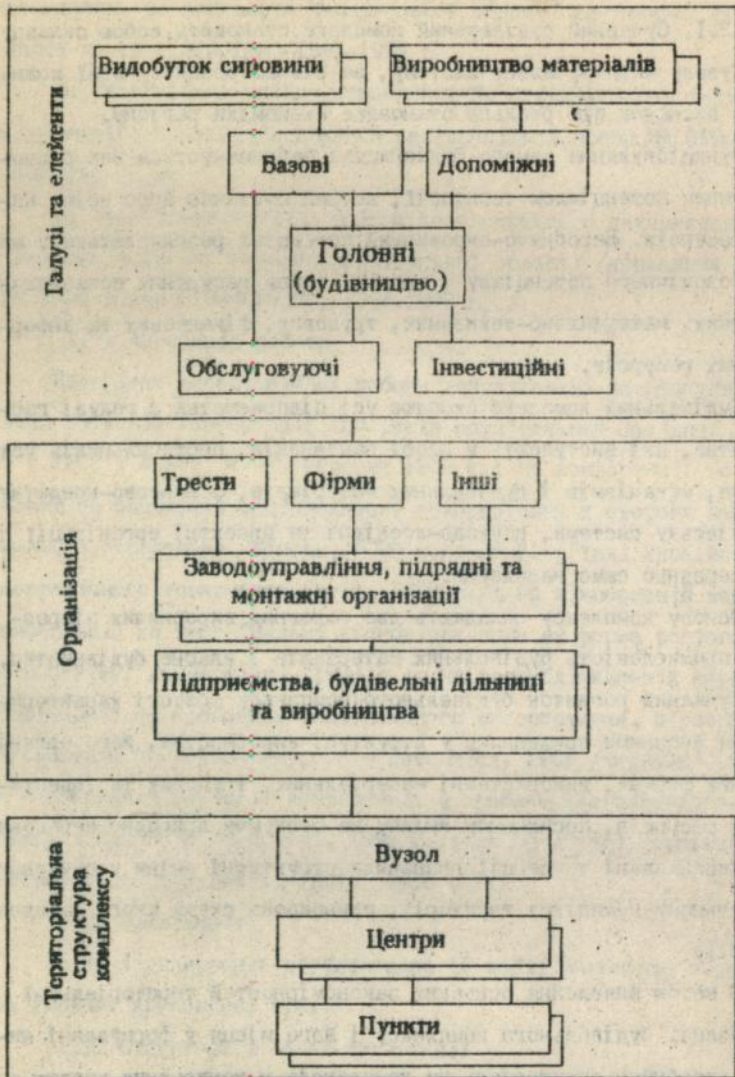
Галузі та елементи

Видобуток сировини

Виробництво матеріалів

Базові

Допоміжні

Головні (будівництво)

Обслуговуючі

Інвестиційні

Організація

Тресті

Фірми

Інші

Заводоуправління, підрядні та монтажні організації

Підприємства, будівельні дільниці та виробництва

Територіальна структура комплексу

Вузол

Центри

Пункти